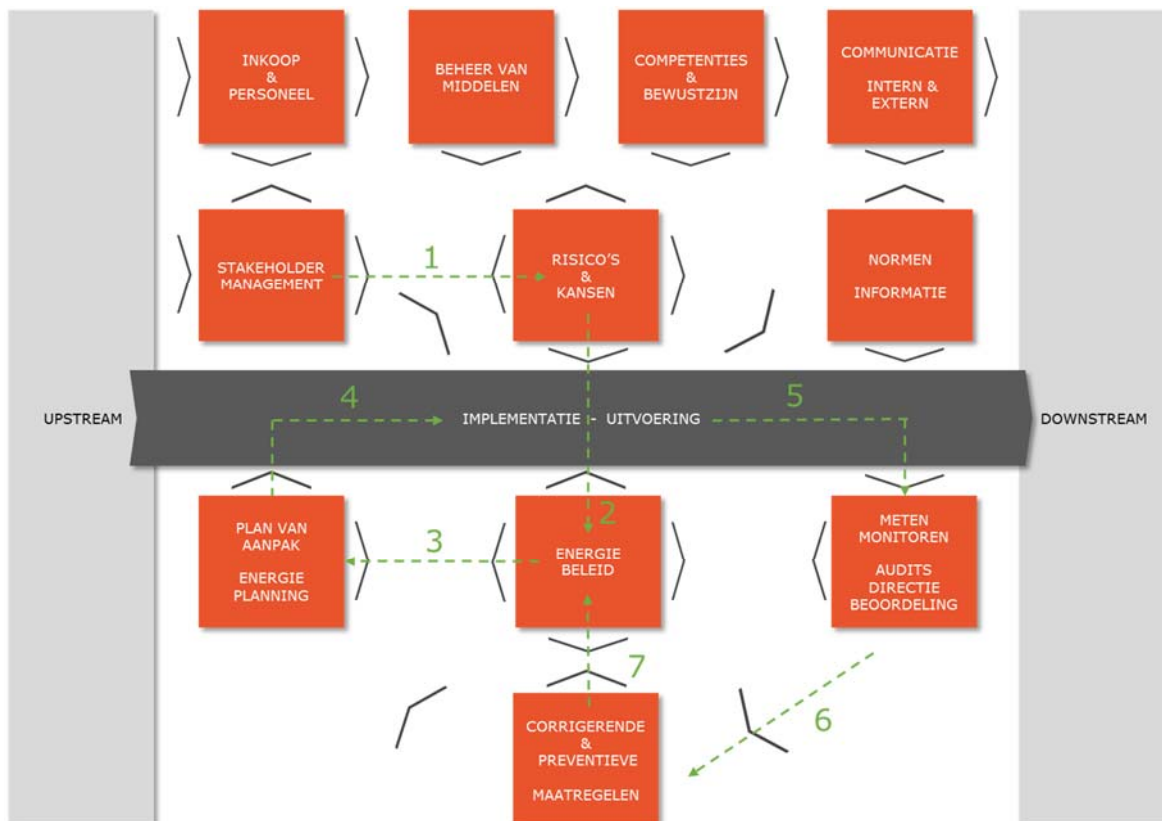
INKOOP
&
PERSONEEL

BEHEER VAN
MIDDELEN

COMPETENTIES
&
BEWUSTZIJN

COMMUNICATIE
INTERN &
EXTERN

STAKEHOLDER
MANAGEMENT

1

RISICO'S
&
KANSEN

NORMEN
INFORMATIE

UPSTREAM

4

IMPLEMENTATIE - UITVOERING

5

DOWNSTREAM

PLAN VAN
AANPAK
ENERGIE
PLANNING

3

2

ENERGIE
BELEID

METEN
MONITOREN
AUDITS
DIRECTIE
BEOORDELING

7

6

CORRIGERENDE
&
PREVENTIEVE
MAATREGELEN